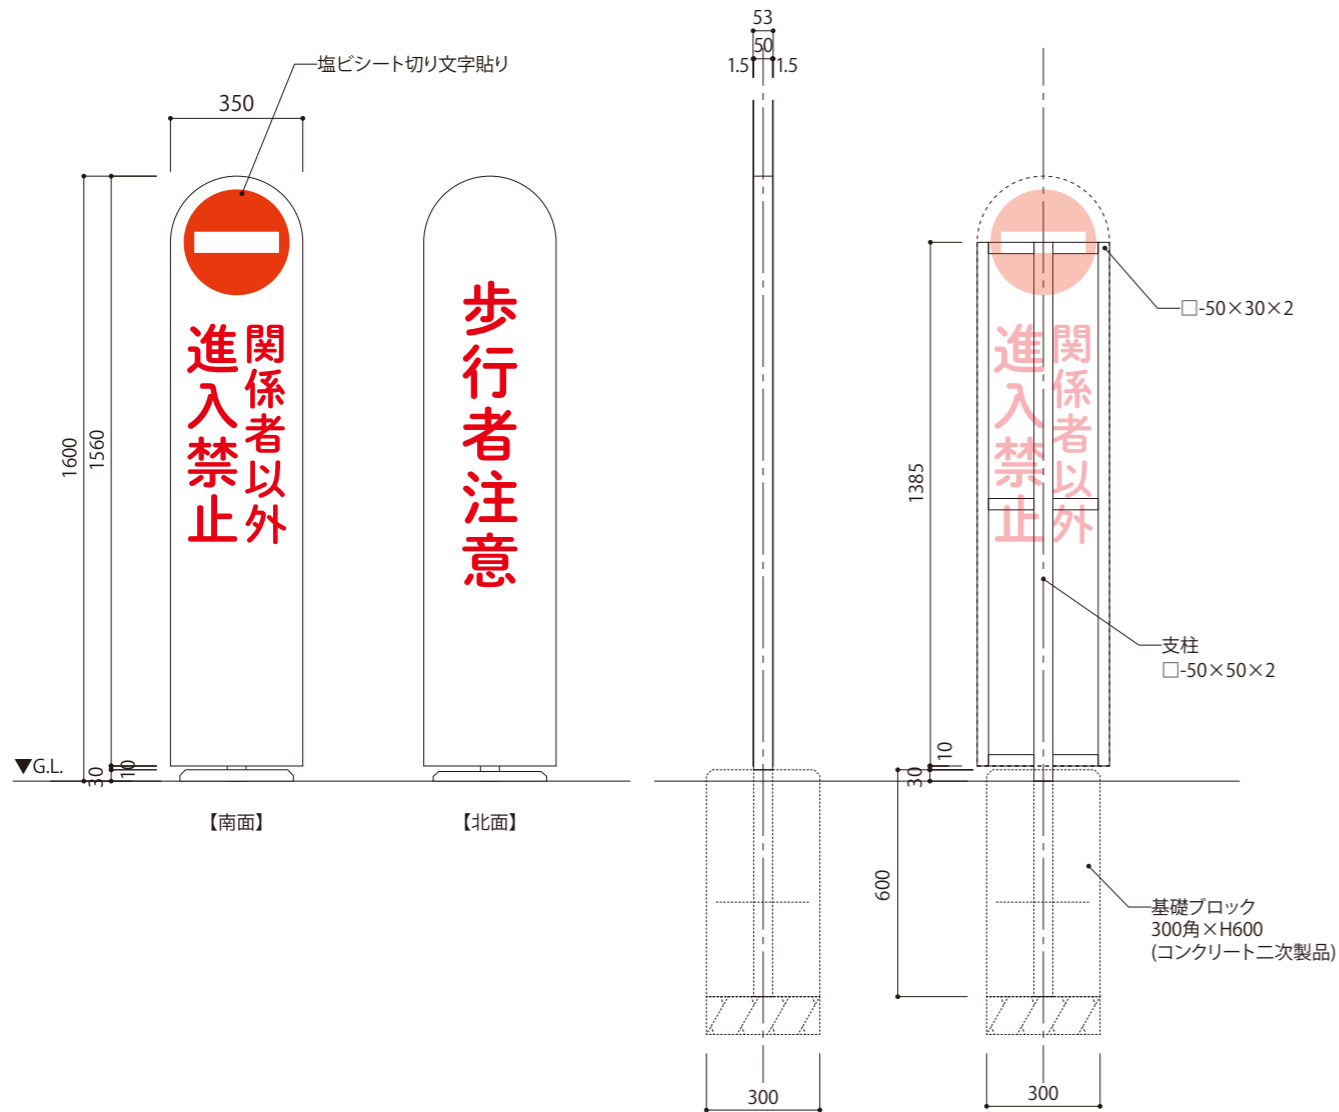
塩ビシート切り文字貼り

350

1600

1560

関係者以外
進入禁止

歩行者注意

▼G.L.

30

10

【南面】

【北面】

53

50

1.5

1.5

□-50×30×2

1385

関係者以外
進入禁止

支柱
□-50×50×2

10

30

600

基礎ブロック
300角×H600
(コンクリート二次製品)

300

300